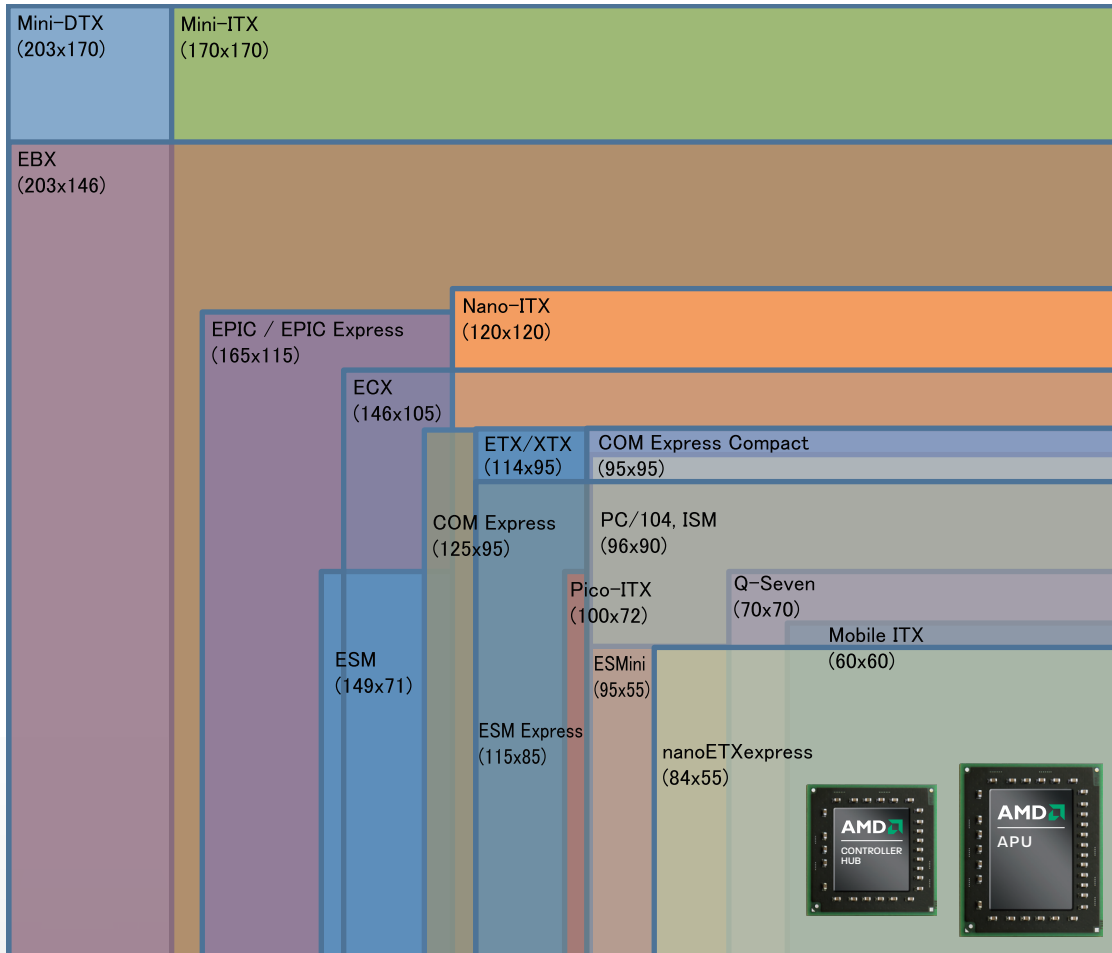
Mini-DTX
(203x170)

Mini-ITX
(170x170)

EBX
(203x146)

EPIC / EPIC Express
(165x115)

Nano-ITX
(120x120)

ECX
(146x105)

ETX/XTX
(114x95)

COM Express Compact
(95x95)

COM Express
(125x95)

PC/104, ISM
(96x90)

Pico-ITX
(100x72)

Q-Seven
(70x70)

Mobile ITX
(60x60)

ESM
(149x71)

ESMini
(95x55)

ESM Express
(115x85)

nanoETXexpress
(84x55)

AMD
CONTROLLER HUB

AMD
APU